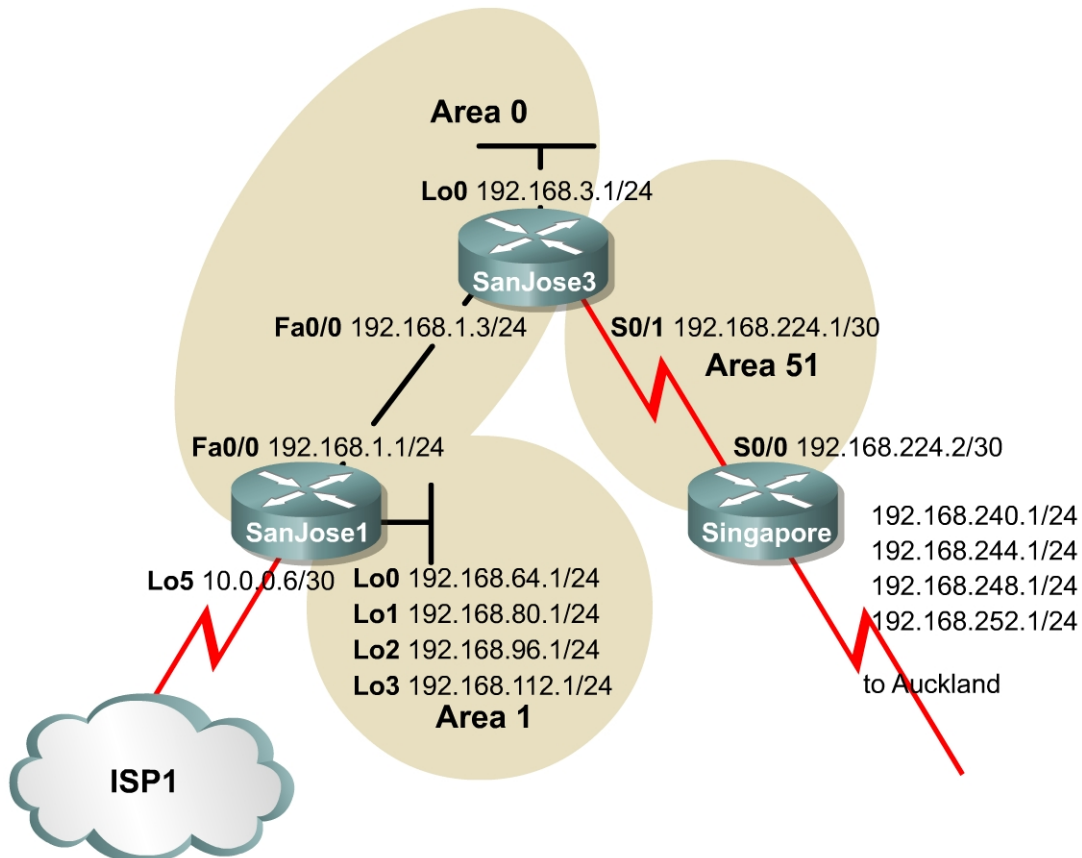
Area 0

Lo0 192.168.3.1/24

SanJose3

Fa0/0 192.168.1.3/24

S0/1 192.168.224.1/30

Area 51

Fa0/0 192.168.1.1/24

S0/0 192.168.224.2/30

SanJose1

Singapore

192.168.240.1/24
192.168.244.1/24
192.168.248.1/24
192.168.252.1/24

Lo5 10.0.0.6/30

Lo0 192.168.64.1/24
Lo1 192.168.80.1/24
Lo2 192.168.96.1/24
Lo3 192.168.112.1/24

to Auckland

Area 1

ISP1